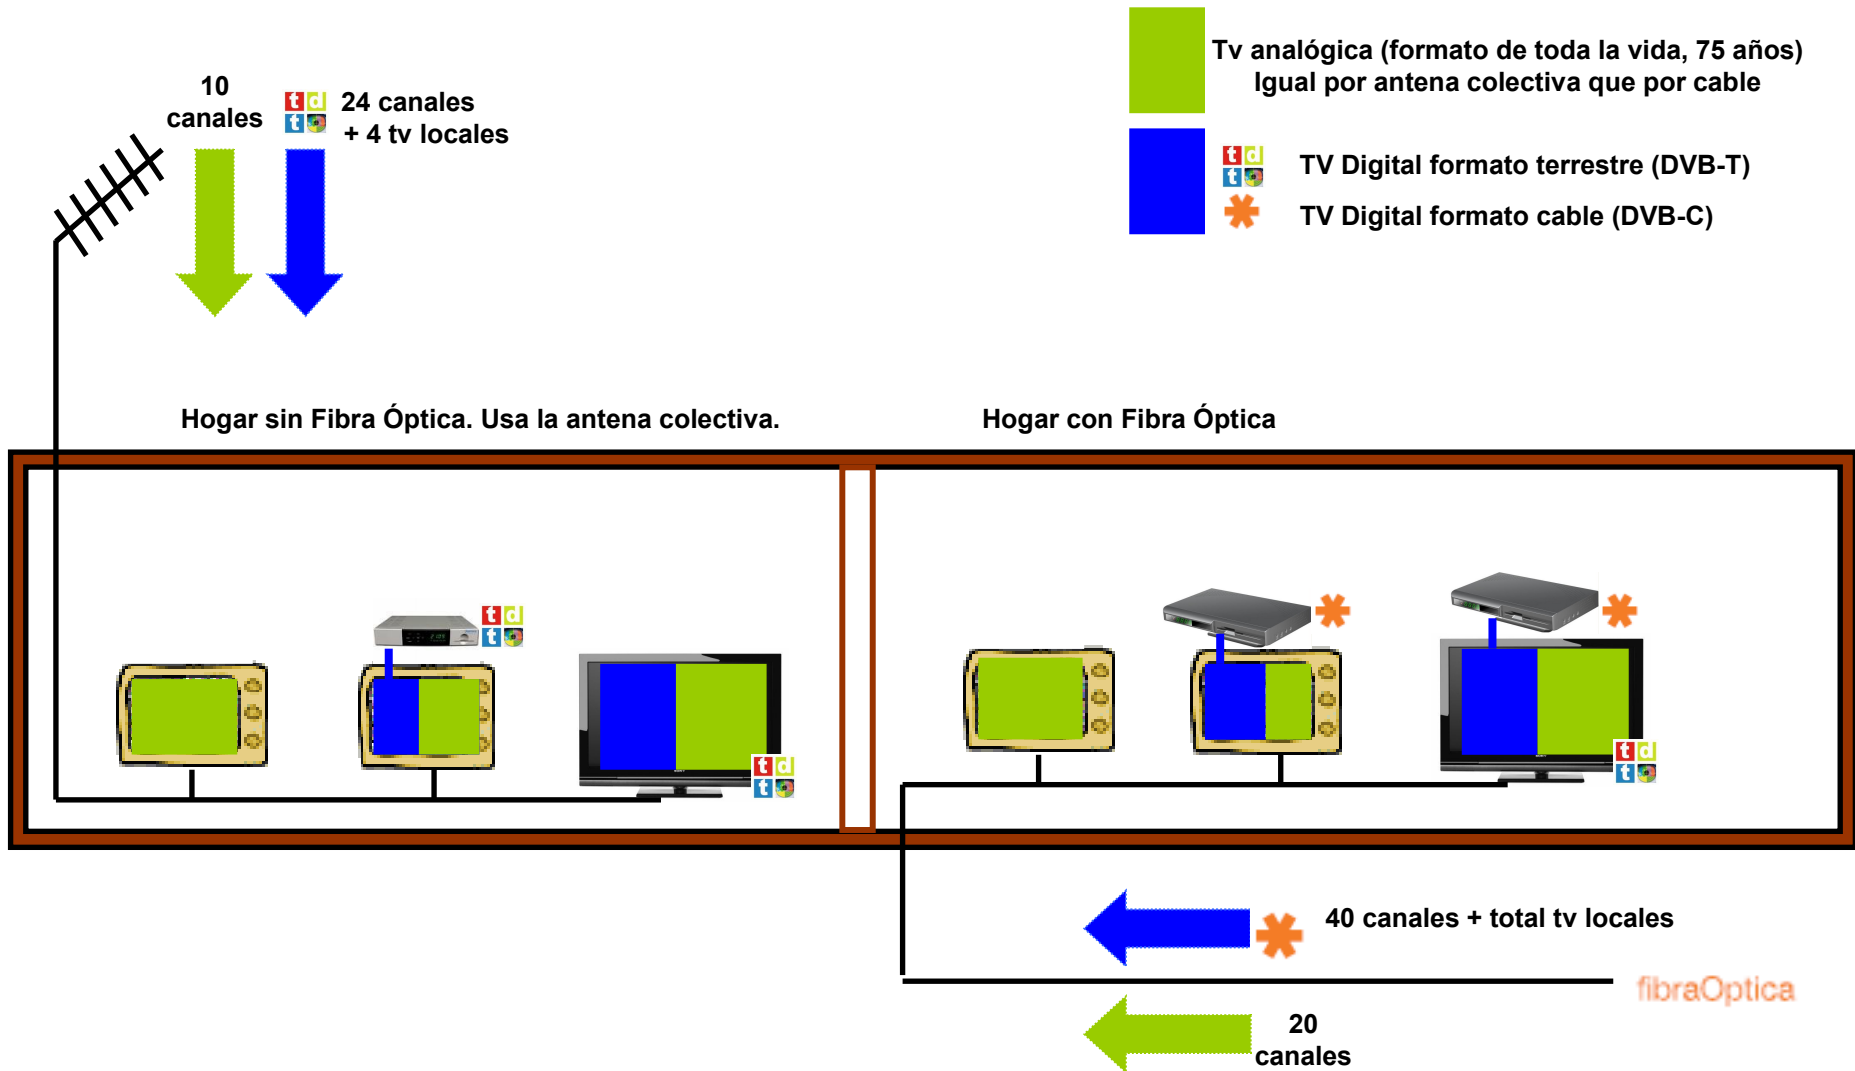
10 canales

24 canales + 4 tv locales

Tv analógica (formato de toda la vida, 75 años) Igual por antena colectiva que por cable

TV Digital formato terrestre (DVB-T)

TV Digital formato cable (DVB-C)

Hogar sin Fibra Óptica. Usa la antena colectiva.

Hogar con Fibra Óptica

40 canales + total tv locales

fibraOptica

20 canales